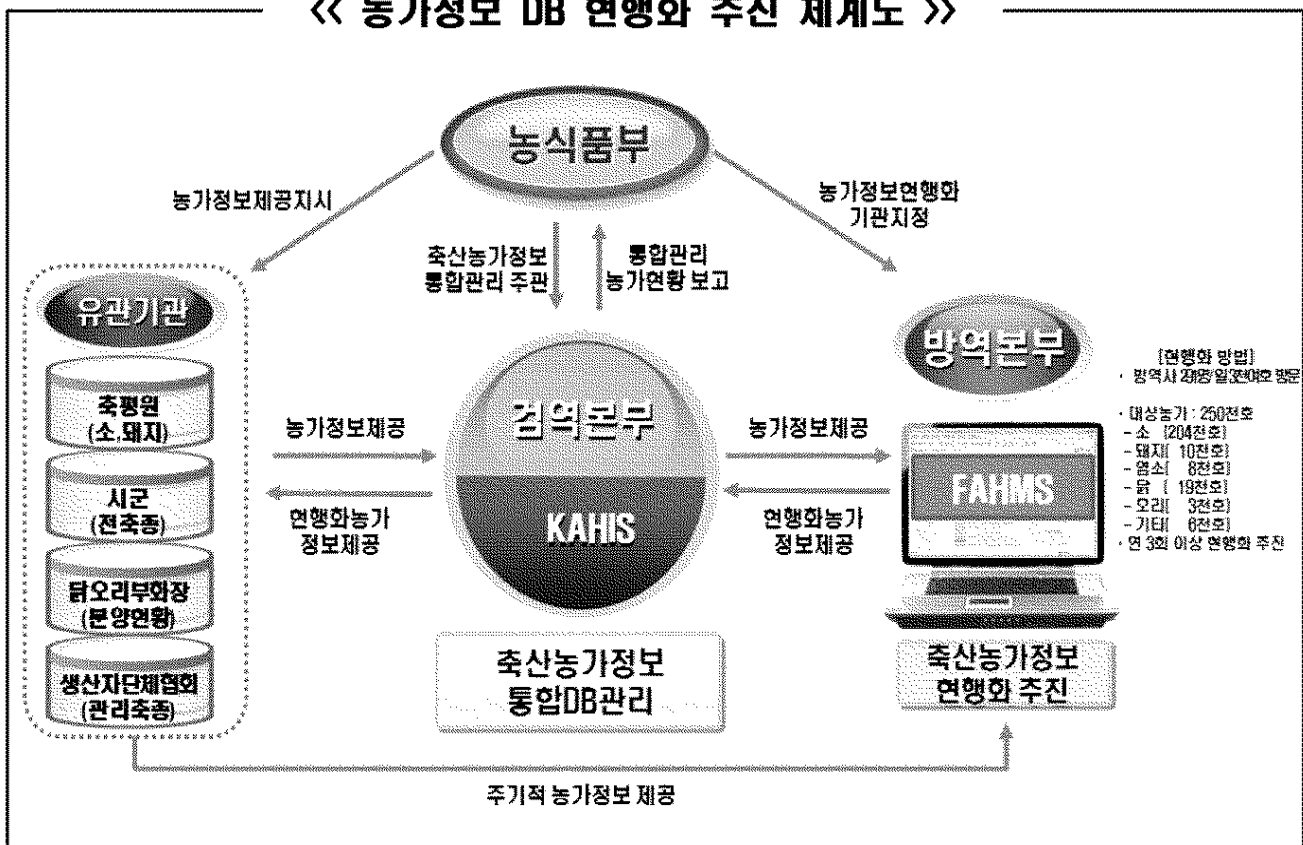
《 농가정보 DB 현행화 추진 체계도 》

농식품부

농가정보제공지시

축산농가정보 통합관리 주관

통합관리 농가현황 보고

농가정보현행화 기관지정

유관기관

축평원 (소,돼지)

시군 (전축종)

닭오리부화장 (분양현황)

생산자단체협회 (관리축종)

농가정보제공

현행화농가 정보제공

검역본부

KAHIS

축산농가정보 통합DB관리

농가정보제공

현행화농가 정보제공

방역본부

[현행화 방법]
· 방역사 2명/일 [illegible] 방문

· 대상농가 : 250천호
- 소 [204천호]
- 돼지[ 10천호]
- 염소[ 8천호]
- 닭 [ 19천호]
- 오리[ 3천호]
- 기타[ 6천호]
· 연 3회 이상 현행화 추진

FAHMS

축산농가정보 현행화 추진

주기적 농가정보 제공